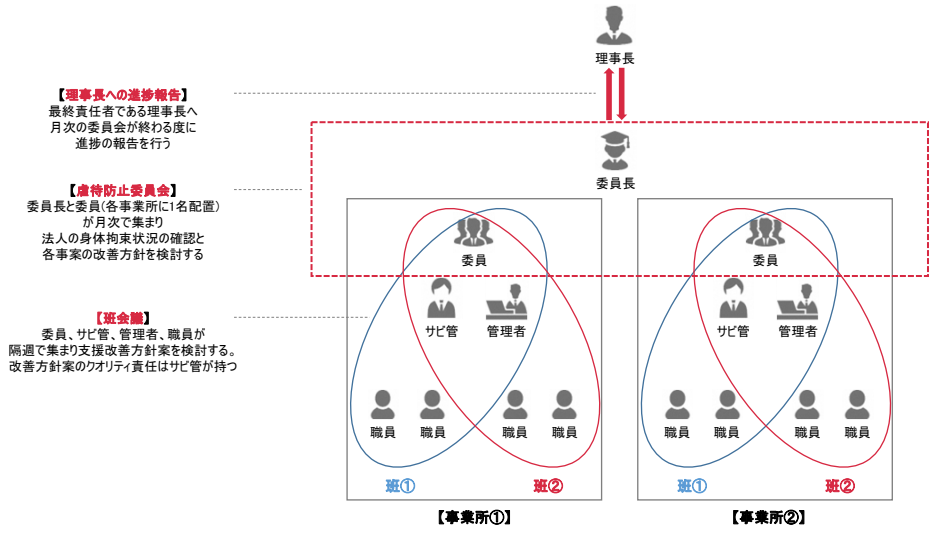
理事長

【理事長への進捗報告】
最終責任者である理事長へ
月次の委員会が終わる度に
進捗の報告を行う

委員長

【虐待防止委員会】
委員長と委員(各事業所に1名配置)
が月次で集まり
法人の身体拘束状況の確認と
各事案の改善方針を検討する

【班会議】
委員、サビ管、管理者、職員が
隔週で集まり支援改善方針案を検討する。
改善方針案のクオリティ責任はサビ管が持つ

委員
サビ管
管理者
職員
職員
職員
職員
班①
班②
【事業所①】

委員
サビ管
管理者
職員
職員
職員
職員
班①
班②
【事業所②】